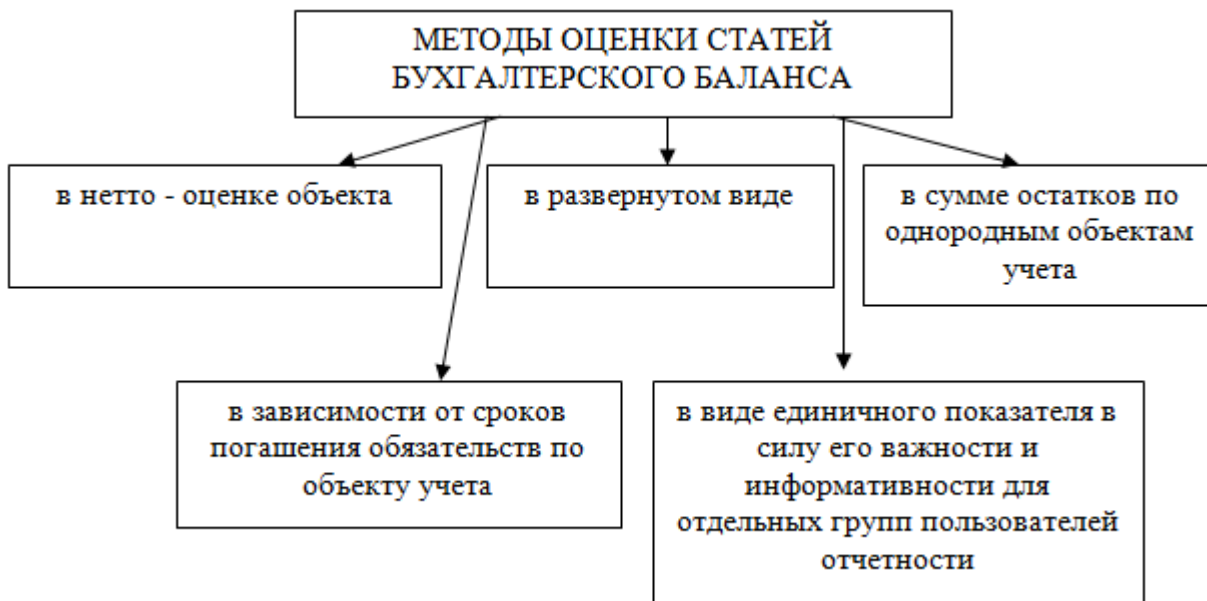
МЕТОДЫ ОЦЕНКИ СТАТЕЙ БУХГАЛТЕРСКОГО БАЛАНСА

в нетто - оценке объекта

в развернутом виде

в сумме остатков по однородным объектам учета

в зависимости от сроков погашения обязательств по объекту учета

в виде единичного показателя в силу его важности и информативности для отдельных групп пользователей отчетности